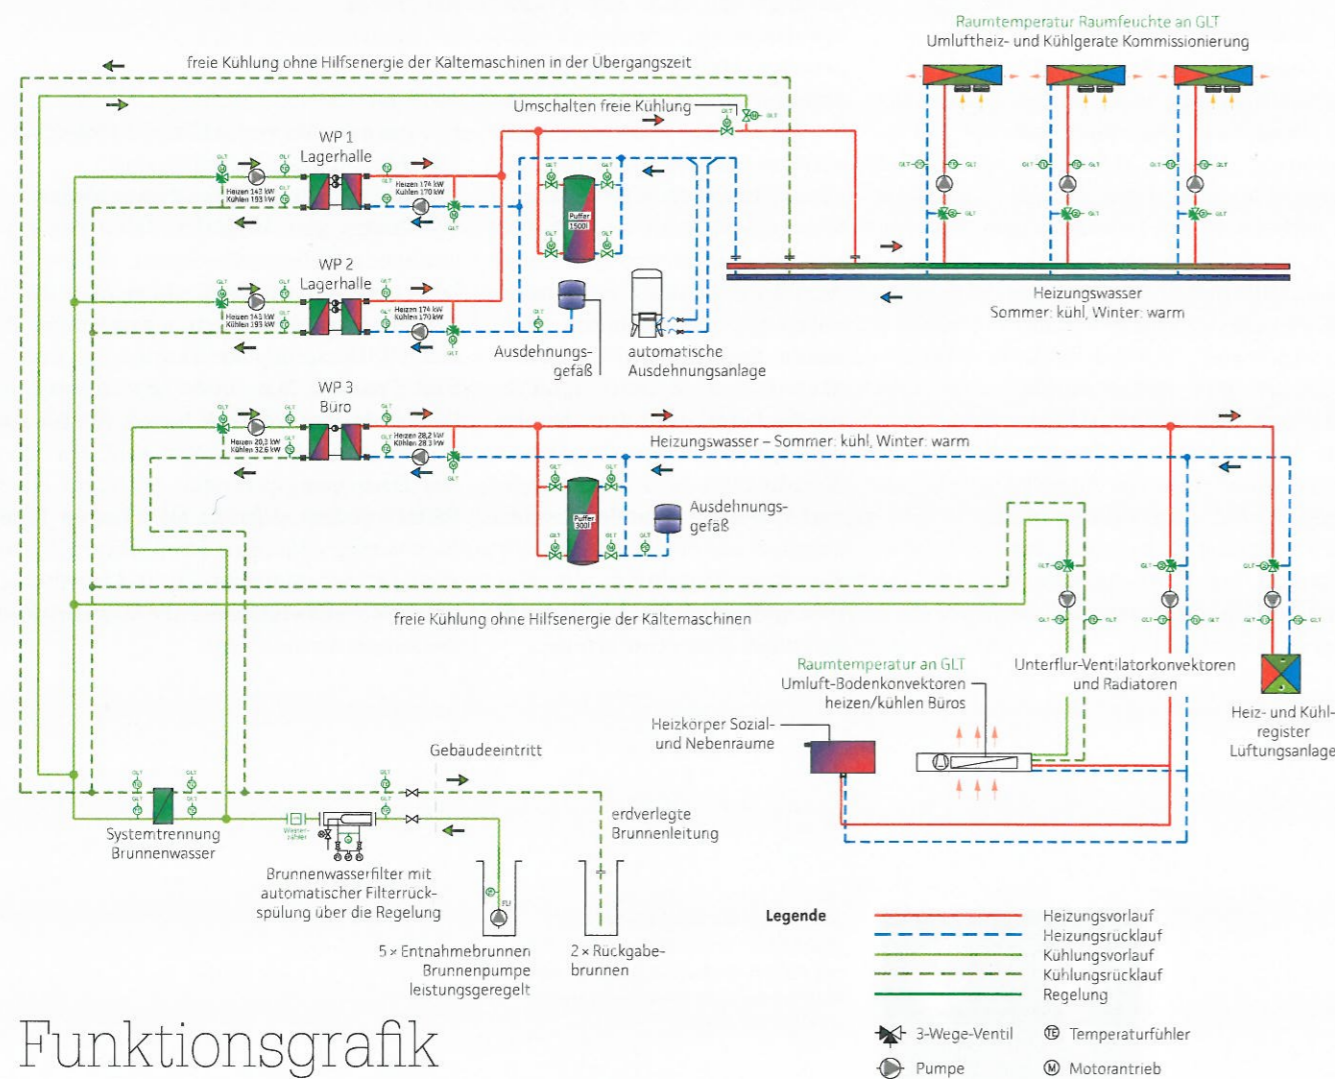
Raumtemperatur Raumfeuchte an GLT
Umluftheiz- und Kühlgerate Kommissionierung

freie Kühlung ohne Hilfsenergie der Kaltemaschinen in der Übergangszeit

Umschalten freie Kühlung

WP 1
Lagerhalle

Heizen 143 kW
Kühlen 193 kW

Heizen 174 kW
Kühlen 170 kW

Puffer 1500l

WP 2
Lagerhalle

Heizen 143 kW
Kühlen 193 kW

Heizen 174 kW
Kühlen 170 kW

Ausdehnungsgefäß

automatische Ausdehnungsanlage

Heizungswasser
Sommer: kühl, Winter: warm

WP 3
Büro

Heizen 20,3 kW
Kühlen 32,6 kW

Heizen 28,2 kW
Kühlen 28,3 kW

Heizungswasser – Sommer: kühl, Winter: warm

Puffer 300l

Ausdehnungsgefäß

freie Kühlung ohne Hilfsenergie der Kältemaschinen

Raumtemperatur an GLT
Umluft-Bodenkonvektoren heizen/kühlen Büros

Unterflur-Ventilatorkonvektoren und Radiatoren

Heiz- und Kühlregister Lüftungsanlage

Heizkörper Sozial- und Nebenräume

Gebäudeeintritt

erdverlegte Brunnenleitung

Systemtrennung Brunnenwasser

Brunnenwasserfilter mit automatischer Filterrückspülung über die Regelung

5 × Entnahmebrunnen Brunnenpumpe leistungsgeregelt

2 × Rückgabebrunnen

Legende
Heizungsvorlauf
Heizungsrücklauf
Kühlungsvorlauf
Kühlungsrücklauf
Regelung

3-Wege-Ventil
Pumpe
Temperaturfühler
Motorantrieb

Funktionsgrafik